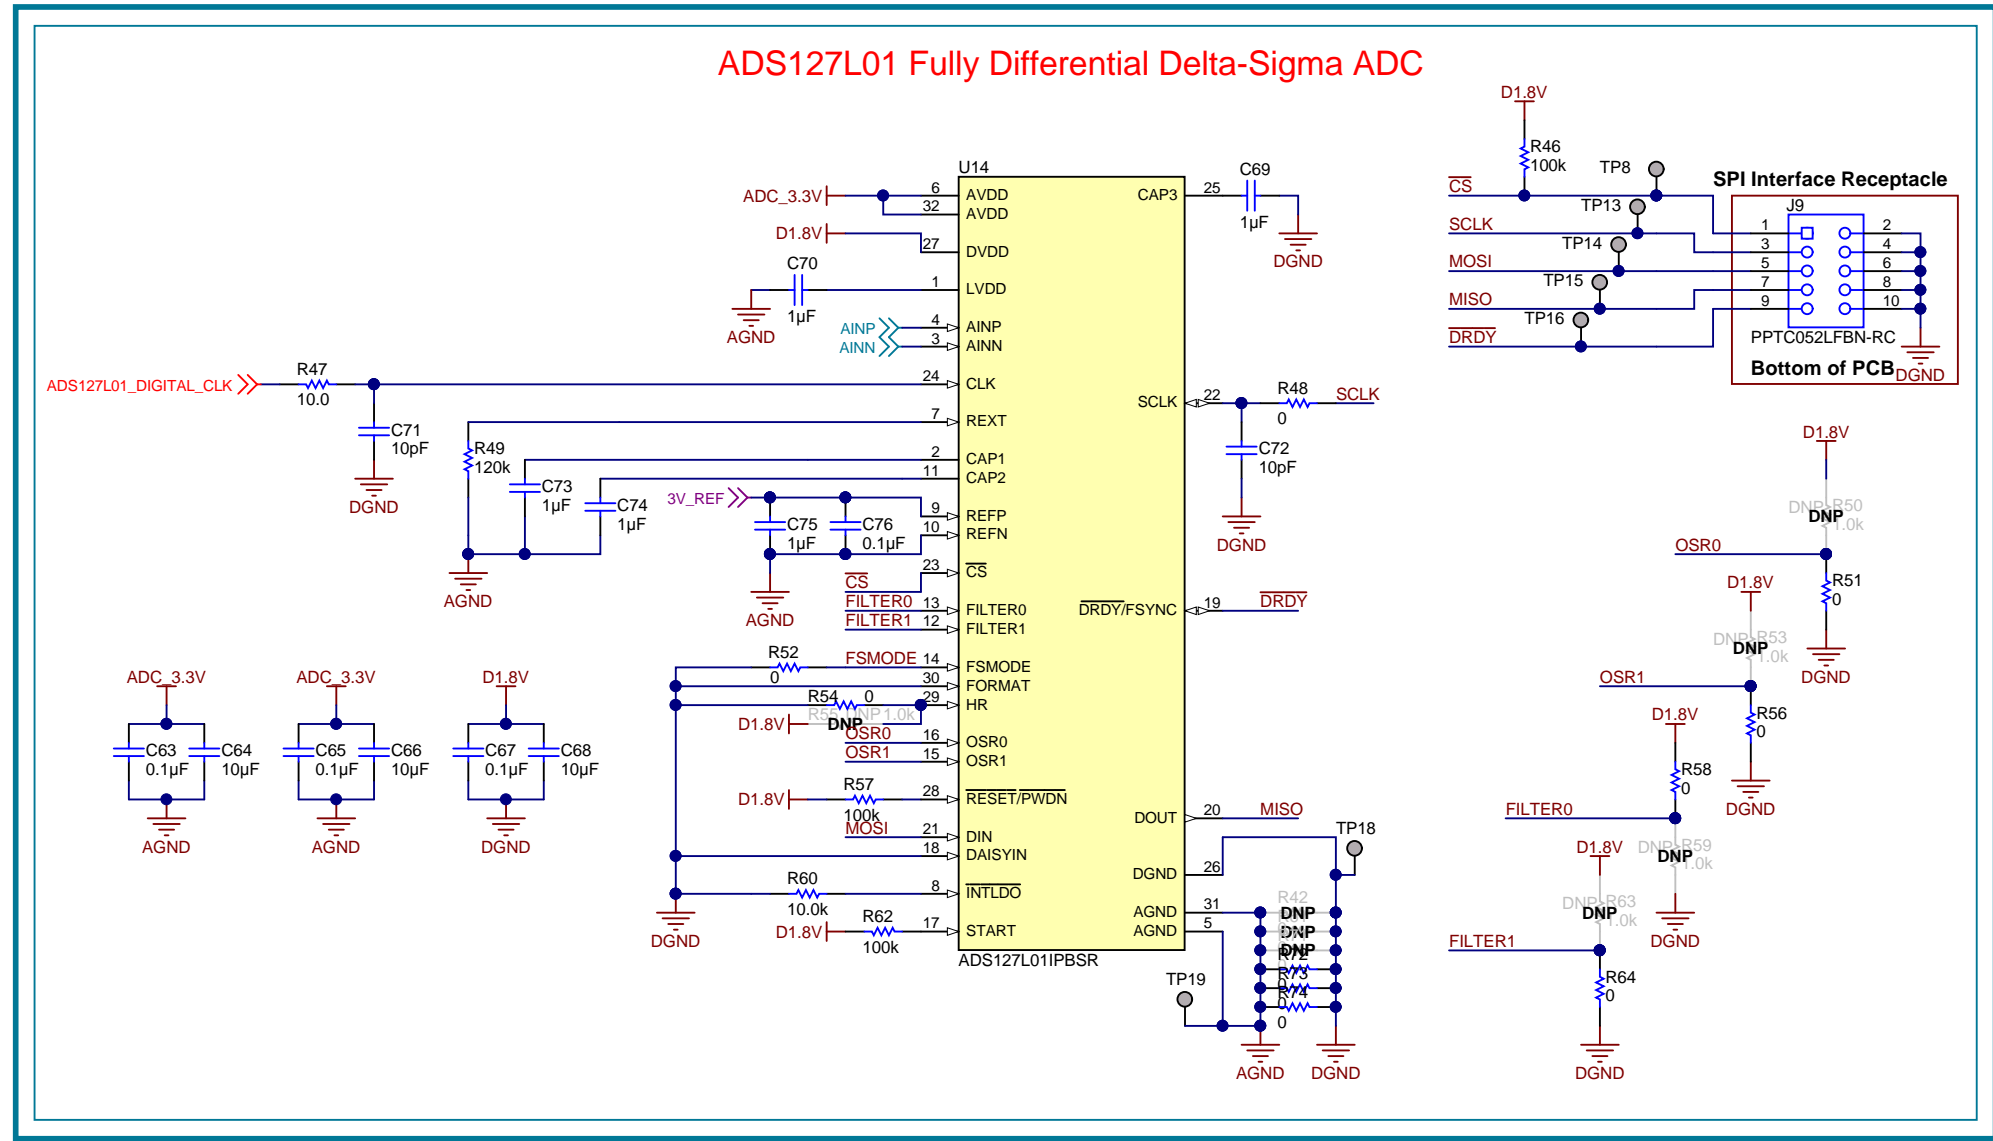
ADS127L01 Fully Differential Delta-Sigma ADC

U14
ADC_3.3V
6 AVDD
32 AVDD
D1.8V
27 DVDD
C70
1 LVDD
1µF
AGND
AINP 4 AINP
AINN 3 AINN
ADS127L01_DIGITAL_CLK
R47
10.0
24 CLK
C71
10pF
DGND
7 REXT
R49
120k
2 CAP1
11 CAP2
C73
1µF
C74
1µF
3V_REF
9 REFP
10 REFN
C75
1µF
C76
0.1µF
AGND
AGND
23 $\overline{CS}$
$\overline{CS}$
FILTER0 13 FILTER0
FILTER1 12 FILTER1
R52
0
FSMODE 14 FSMODE
30 FORMAT
R54 0
29 HR
R55 DNP 1.0k
D1.8V
DNP
OSR0 16 OSR0
OSR1 15 OSR1
D1.8V
R57
100k
28 $\overline{RESET}/\overline{PWDN}$
MOSI 21 DIN
18 DAISYIN
R60
10.0k
8 $\overline{INTLDO}$
DGND
D1.8V
R62
100k
17 START
ADS127L01IPBSR

CAP3 25
C69
1µF
DGND
SCLK 22
R48
0
SCLK
C72
10pF
DGND
$\overline{DRDY}$/FSYNC 19
$\overline{DRDY}$
DOUT 20
MISO
TP18
DGND 26
AGND 31
AGND 5
R42
DNP
DNP
DNP
R72
R73
R74
0
0
0
TP19
AGND
DGND

ADC_3.3V
C63
0.1µF
C64
10µF
AGND
ADC_3.3V
C65
0.1µF
C66
10µF
AGND
D1.8V
C67
0.1µF
C68
10µF
DGND

D1.8V
R46
100k
TP8
$\overline{CS}$
TP13
SCLK
TP14
MOSI
TP15
MISO
TP16
$\overline{DRDY}$
SPI Interface Receptacle
J9
1 2
3 4
5 6
7 8
9 10
PPTC052LFBN-RC
Bottom of PCB
DGND

D1.8V
DNP R50
DNP
1.0k
OSR0
R51
0
DGND
D1.8V
DNP R53
DNP
1.0k
OSR1
R56
0
DGND
D1.8V
R58
0
FILTER0
DNP R59
DNP
1.0k
DGND
D1.8V
DNP R63
DNP
1.0k
FILTER1
R64
0
DGND